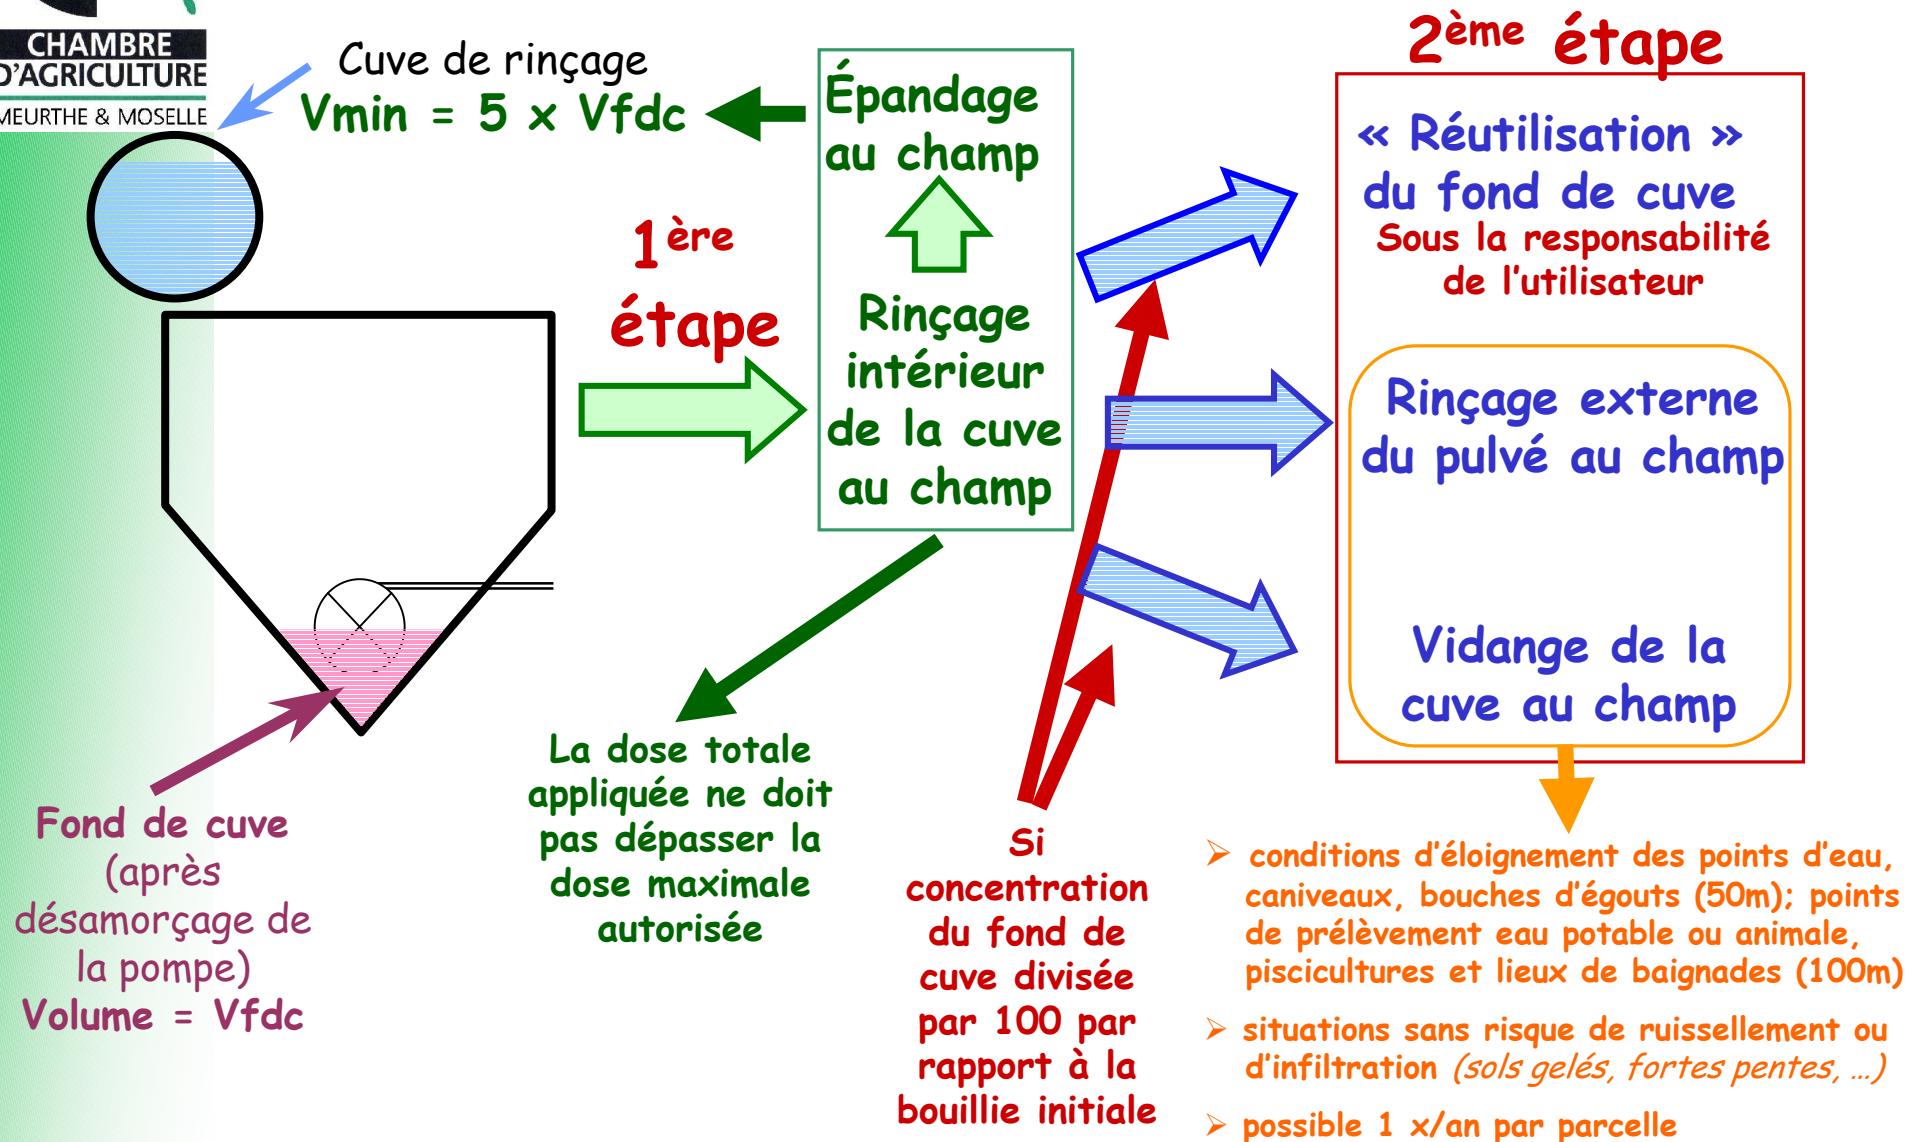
CHAMBRE D'AGRICULTURE MEURTHE & MOSELLE

Cuve de rinçage
Vmin = 5 x Vfdc

Épandage au champ

Rinçage intérieur de la cuve au champ

1ère étape

2ème étape

« Réutilisation » du fond de cuve
Sous la responsabilité de l'utilisateur

Rinçage externe du pulvé au champ

Vidange de la cuve au champ

Fond de cuve (après désamorçage de la pompe)
Volume = Vfdc

La dose totale appliquée ne doit pas dépasser la dose maximale autorisée

Si concentration du fond de cuve divisée par 100 par rapport à la bouillie initiale

➢ conditions d'éloignement des points d'eau, caniveaux, bouches d'égouts (50m); points de prélèvement eau potable ou animale, piscicultures et lieux de baignades (100m)

➢ situations sans risque de ruissellement ou d'infiltration (sols gelés, fortes pentes, ...)

➢ possible 1 x/an par parcelle